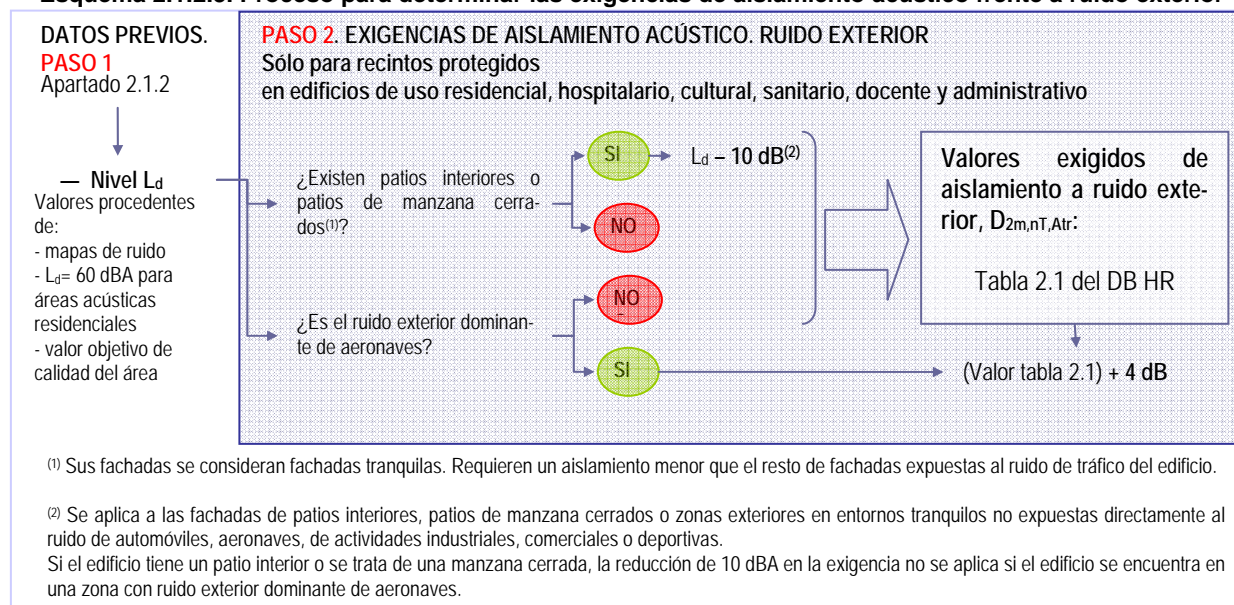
Esquema 2.1.2.: Proceso para determinar las exigencias de aislamiento acústico frente a ruido exterior

DATOS PREVIOS.
PASO 1
Apartado 2.1.2

— Nivel $L_d$
Valores procedentes de:
- mapas de ruido
- $L_d$= 60 dBA para áreas acústicas residenciales
- valor objetivo de calidad del área

PASO 2. EXIGENCIAS DE AISLAMIENTO ACÚSTICO. RUIDO EXTERIOR
Sólo para recintos protegidos
en edificios de uso residencial, hospitalario, cultural, sanitario, docente y administrativo

¿Existen patios interiores o patios de manzana cerrados$^{(1)}$?

SI → $L_d$ – 10 dB$^{(2)}$

NO

¿Es el ruido exterior dominante de aeronaves?

NO

SI

Valores exigidos de aislamiento a ruido exterior, $D_{2m,nT,Atr}$:

Tabla 2.1 del DB HR

(Valor tabla 2.1) + 4 dB

$^{(1)}$ Sus fachadas se consideran fachadas tranquilas. Requieren un aislamiento menor que el resto de fachadas expuestas al ruido de tráfico del edificio.

$^{(2)}$ Se aplica a las fachadas de patios interiores, patios de manzana cerrados o zonas exteriores en entornos tranquilos no expuestas directamente al ruido de automóviles, aeronaves, de actividades industriales, comerciales o deportivas.
Si el edificio tiene un patio interior o se trata de una manzana cerrada, la reducción de 10 dBA en la exigencia no se aplica si el edificio se encuentra en una zona con ruido exterior dominante de aeronaves.